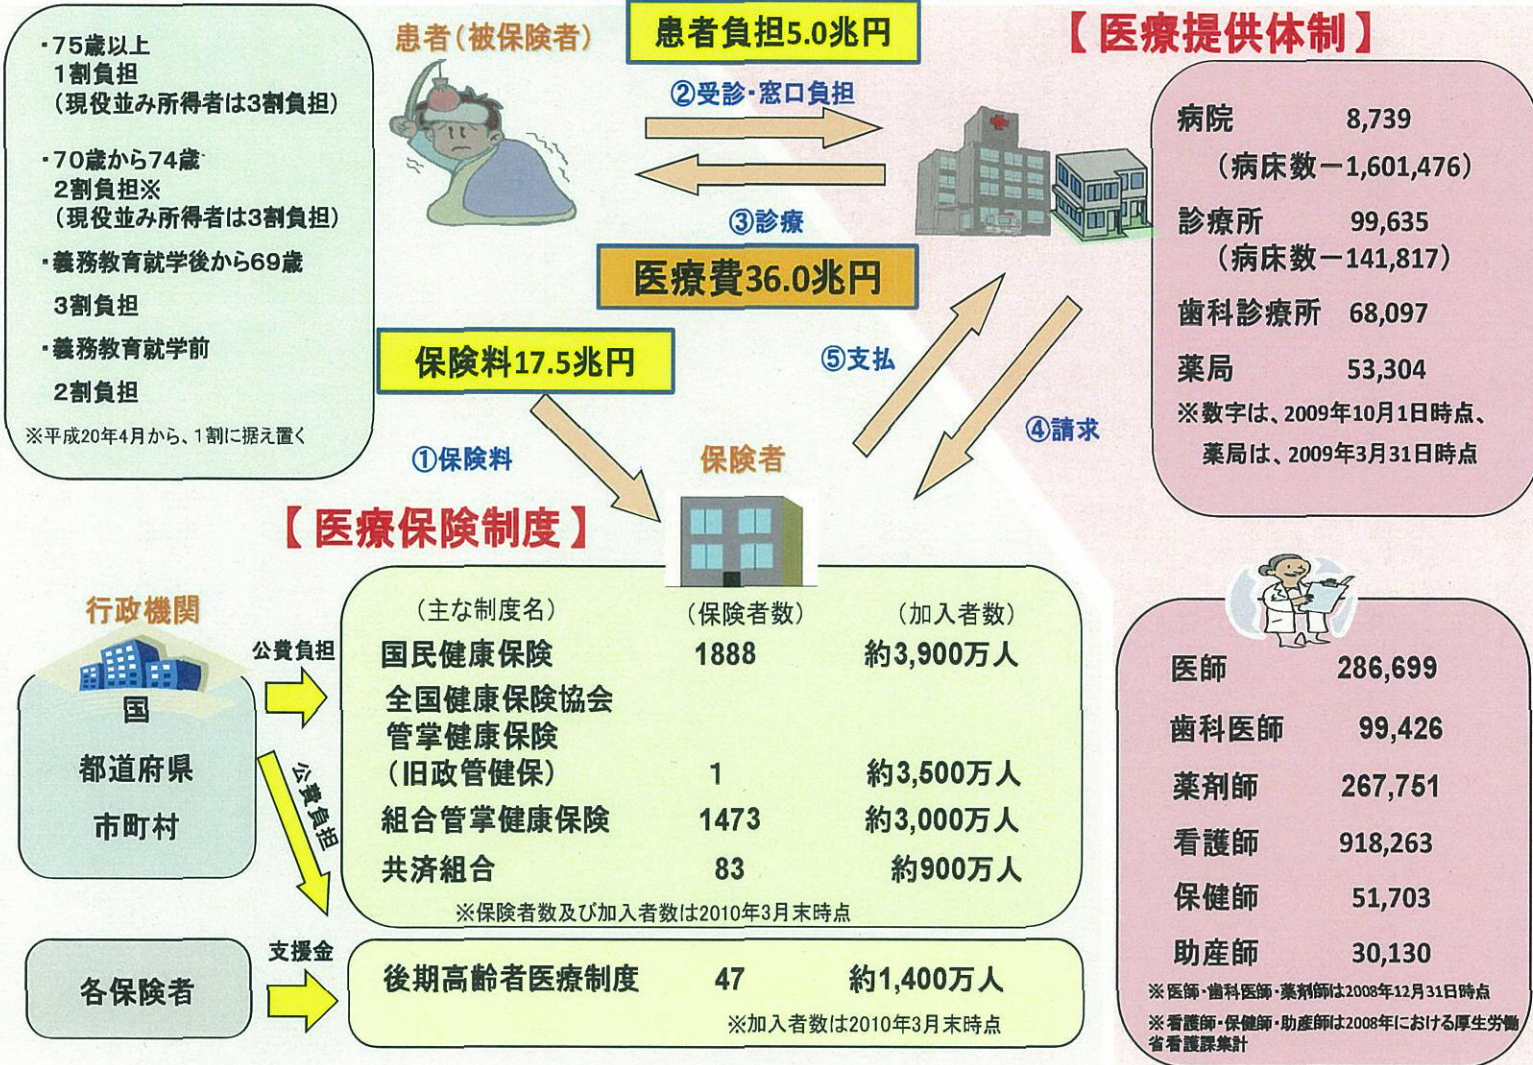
・75歳以上
1割負担
（現役並み所得者は3割負担）

・70歳から74歳
2割負担※
（現役並み所得者は3割負担）

・義務教育就学後から69歳
3割負担

・義務教育就学前
2割負担

※平成20年4月から、1割に据え置く

患者（被保険者）

患者負担5.0兆円

②受診・窓口負担

③診療

医療費36.0兆円

保険料17.5兆円

①保険料

⑤支払

④請求

保険者

【医療提供体制】

病院 8,739
（病床数ー1,601,476）
診療所 99,635
（病床数ー141,817）
歯科診療所 68,097
薬局 53,304
※数字は、2009年10月1日時点、
薬局は、2009年3月31日時点

【医療保険制度】

行政機関
国
都道府県
市町村

公費負担

公費負担

| （主な制度名） | （保険者数） | （加入者数） |
|---|---|---|
| 国民健康保険 | 1888 | 約3,900万人 |
| 全国健康保険協会管掌健康保険（旧政管健保） | 1 | 約3,500万人 |
| 組合管掌健康保険 | 1473 | 約3,000万人 |
| 共済組合 | 83 | 約900万人 |

※保険者数及び加入者数は2010年3月末時点

各保険者

支援金

後期高齢者医療制度 47 約1,400万人
※加入者数は2010年3月末時点

医師 286,699
歯科医師 99,426
薬剤師 267,751
看護師 918,263
保健師 51,703
助産師 30,130
※医師・歯科医師・薬剤師は2008年12月31日時点
※看護師・保健師・助産師は2008年における厚生労働省看護課集計